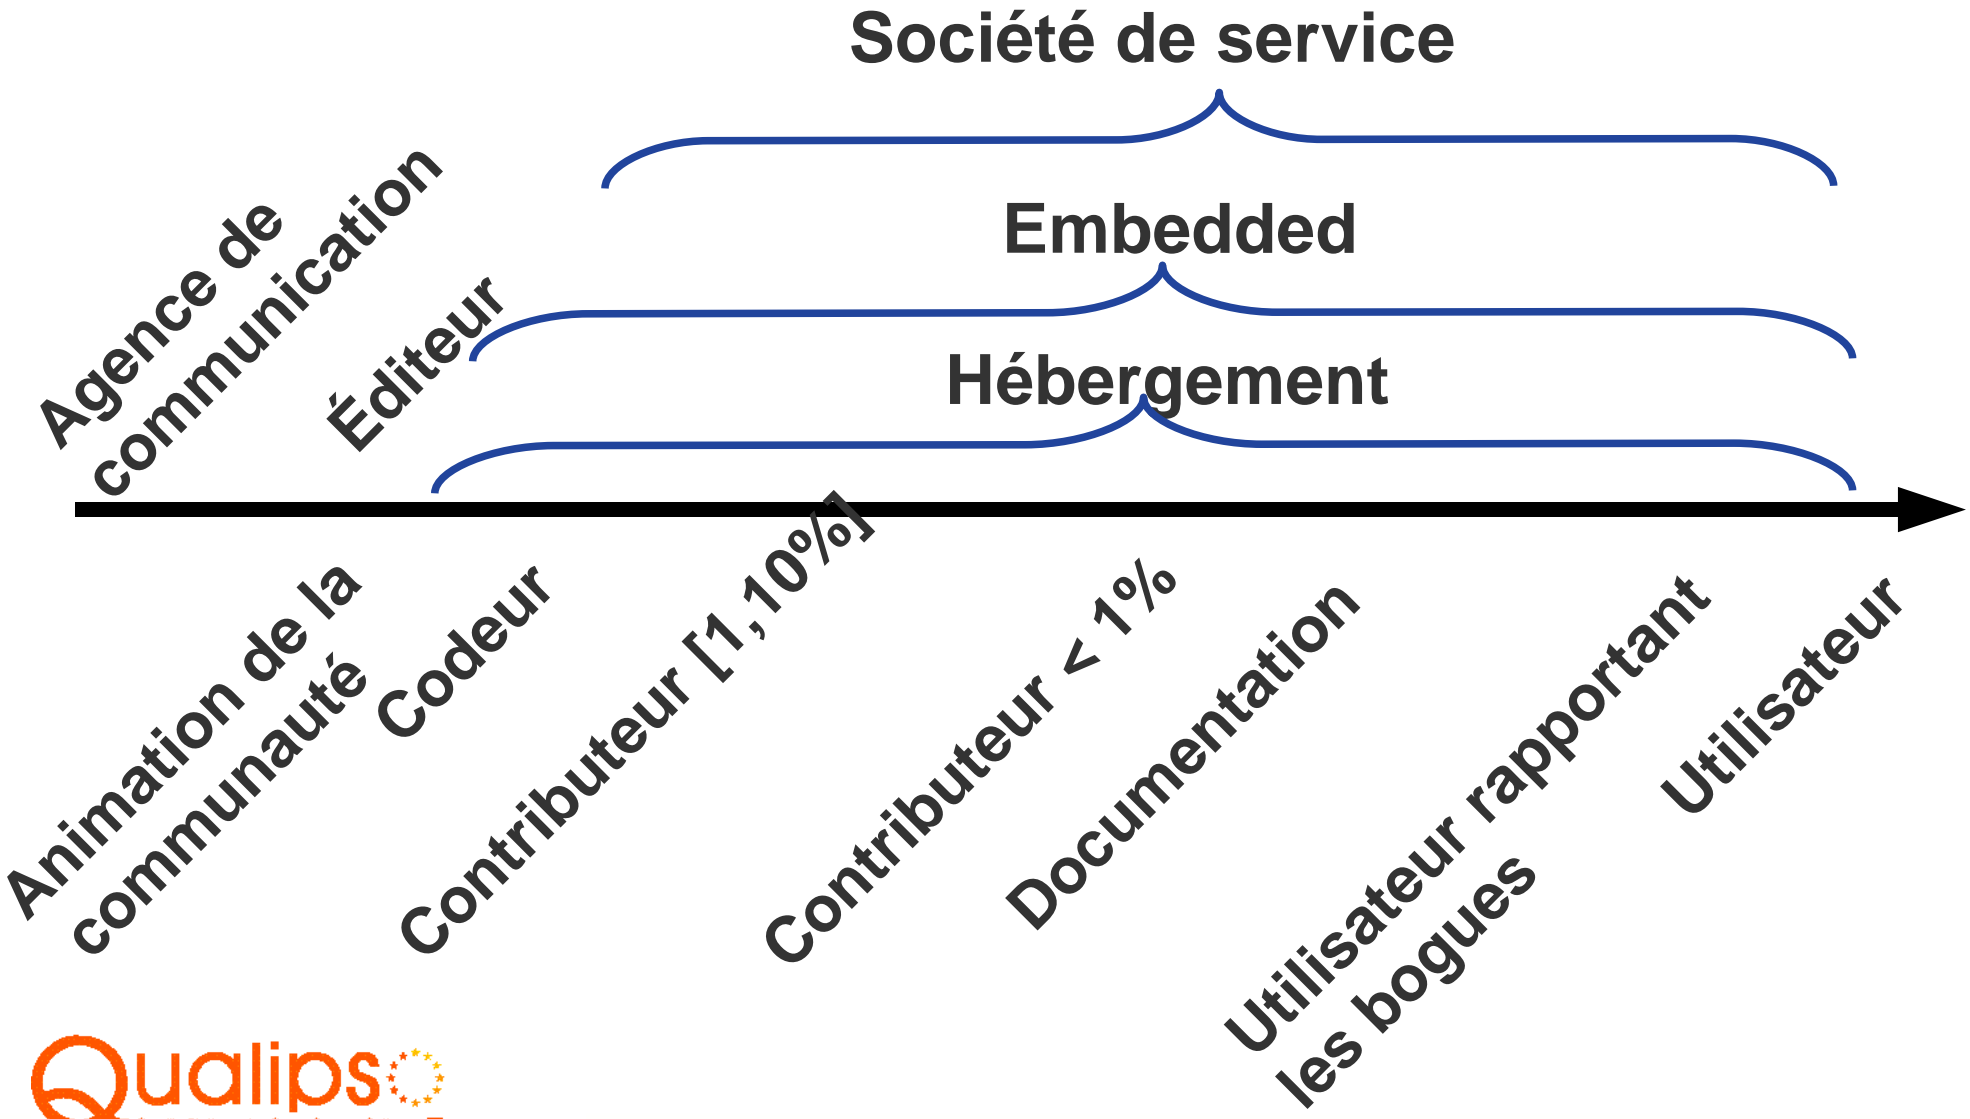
Société de service

Embedded

Hébergement

Agence de communication

Éditeur

Animation de la communauté

Codeur

Contributeur [1,10%]

Contributeur < 1%

Documentation

Utilisateur rapportant les bogues

Utilisateur

Qualipso